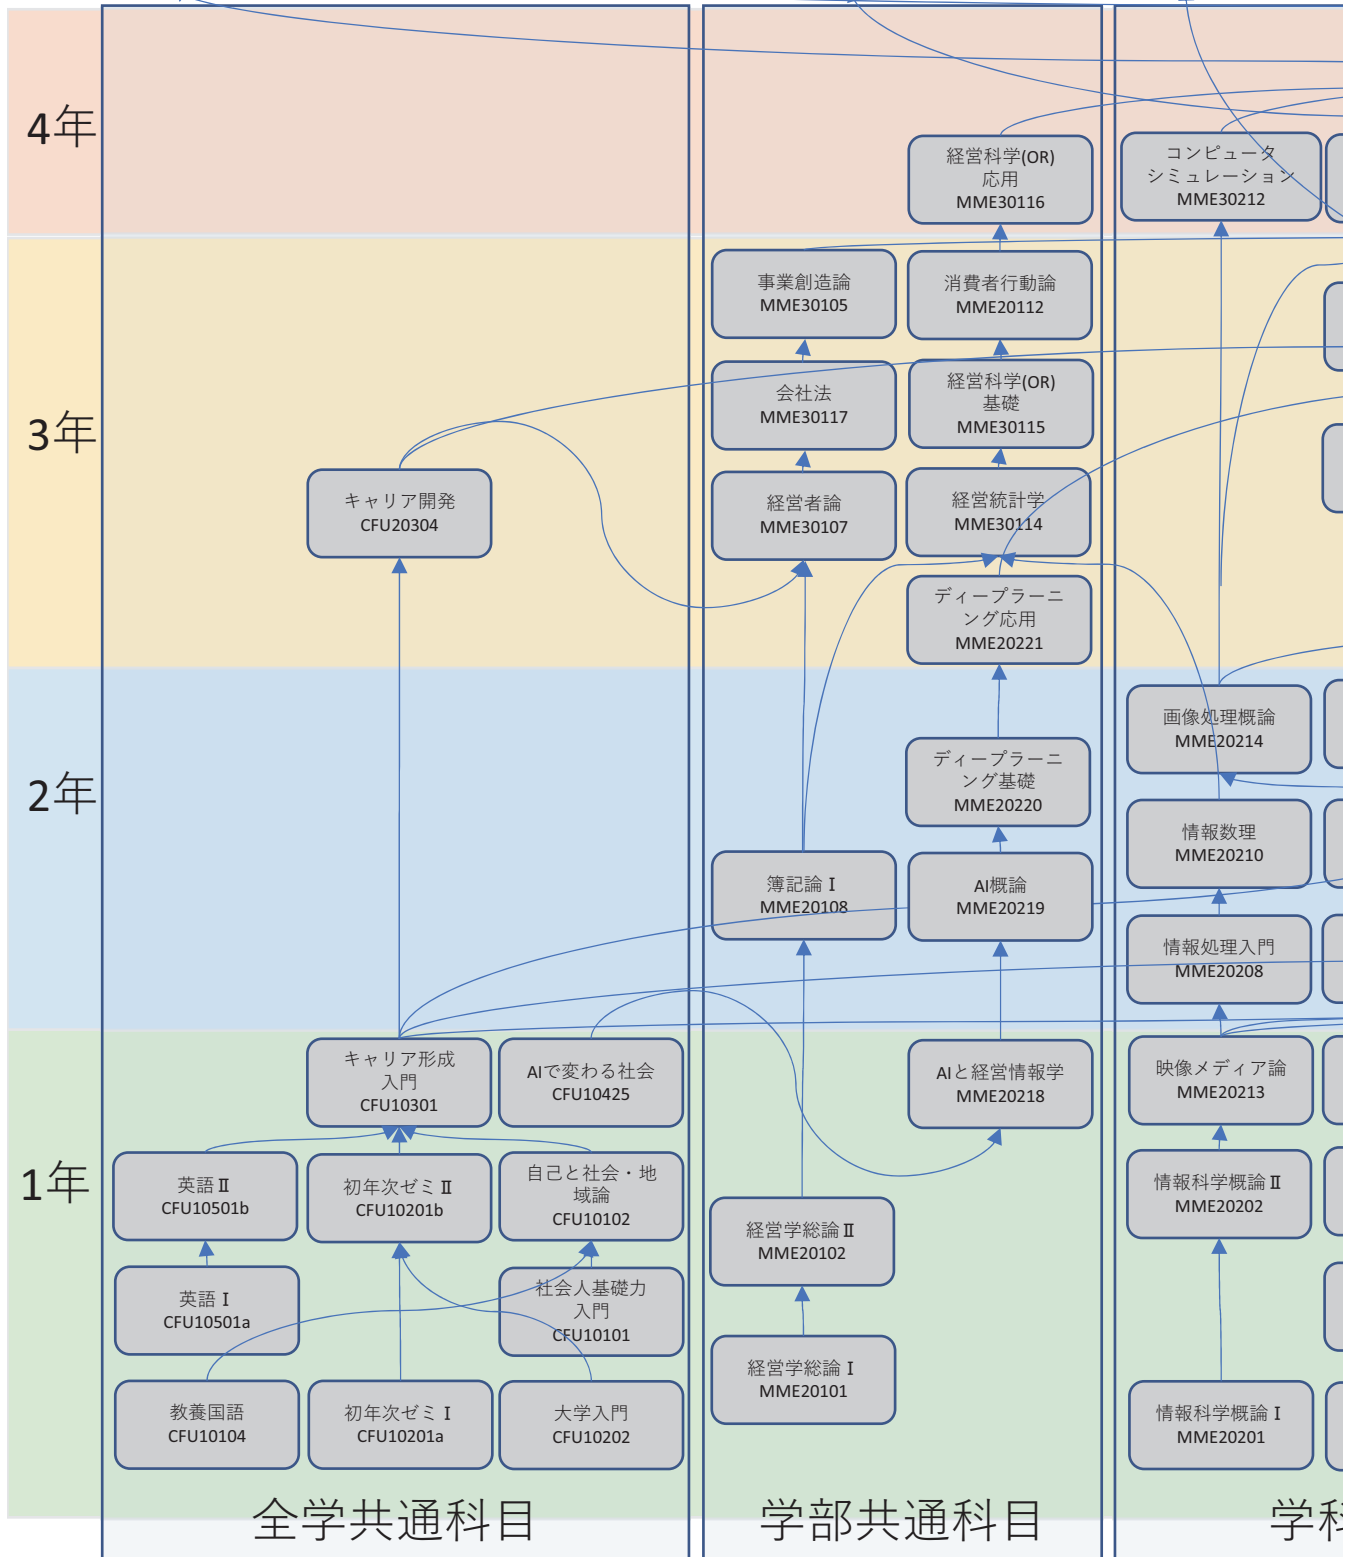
4年

3年

2年

1年

キャリア開発
CFU20304

キャリア形成入門
CFU10301

AIで変わる社会
CFU10425

英語Ⅱ
CFU10501b

初年次ゼミⅡ
CFU10201b

自己と社会・地域論
CFU10102

英語Ⅰ
CFU10501a

社会人基礎力入門
CFU10101

教養国語
CFU10104

初年次ゼミⅠ
CFU10201a

大学入門
CFU10202

全学共通科目

経営科学(OR)応用
MME30116

事業創造論
MME30105

消費者行動論
MME20112

会社法
MME30117

経営科学(OR)基礎
MME30115

経営者論
MME30107

経営統計学
MME30114

ディープラーニング応用
MME20221

ディープラーニング基礎
MME20220

簿記論Ⅰ
MME20108

AI概論
MME20219

AIと経営情報学
MME20218

経営学総論Ⅱ
MME20102

経営学総論Ⅰ
MME20101

学部共通科目

コンピュータシミュレーション
MME30212

画像処理概論
MME20214

情報数理
MME20210

情報処理入門
MME20208

映像メディア論
MME20213

情報科学概論Ⅱ
MME20202

情報科学概論Ⅰ
MME20201

学科